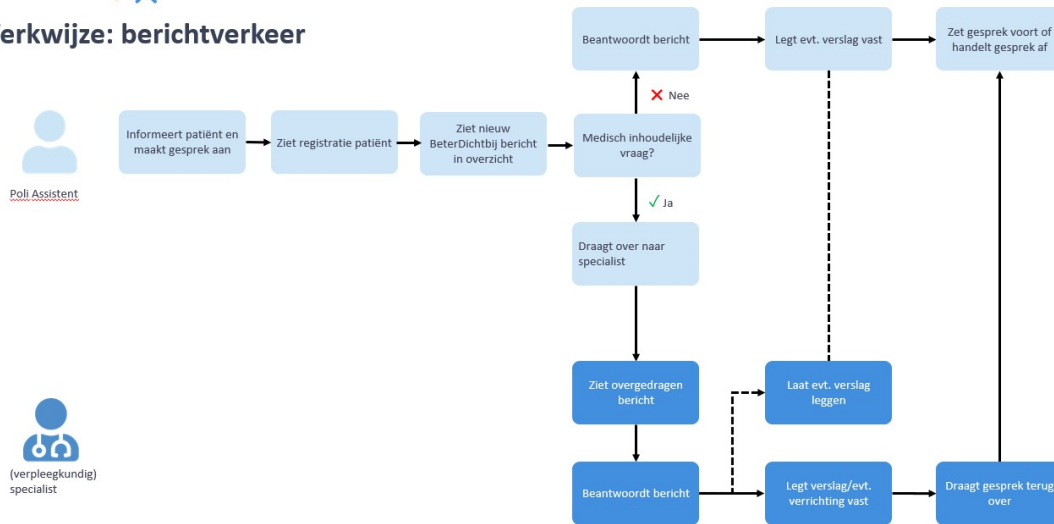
erkwijze: berichtverkeer

Poli Assistent

Informeert patiënt en maakt gesprek aan

Ziet registratie patiënt

Ziet nieuw BeterDichtbij bericht in overzicht

Medisch inhoudelijke vraag?

Nee

Beantwoordt bericht

Legt evt. verslag vast

Zet gesprek voort of handelt gesprek af

Ja

Draagt over naar specialist

(verpleegkundig) specialist

Ziet overgedragen bericht

Laat evt. verslag leggen

Beantwoordt bericht

Legt verslag/evt. verrichting vast

Draagt gesprek terug over